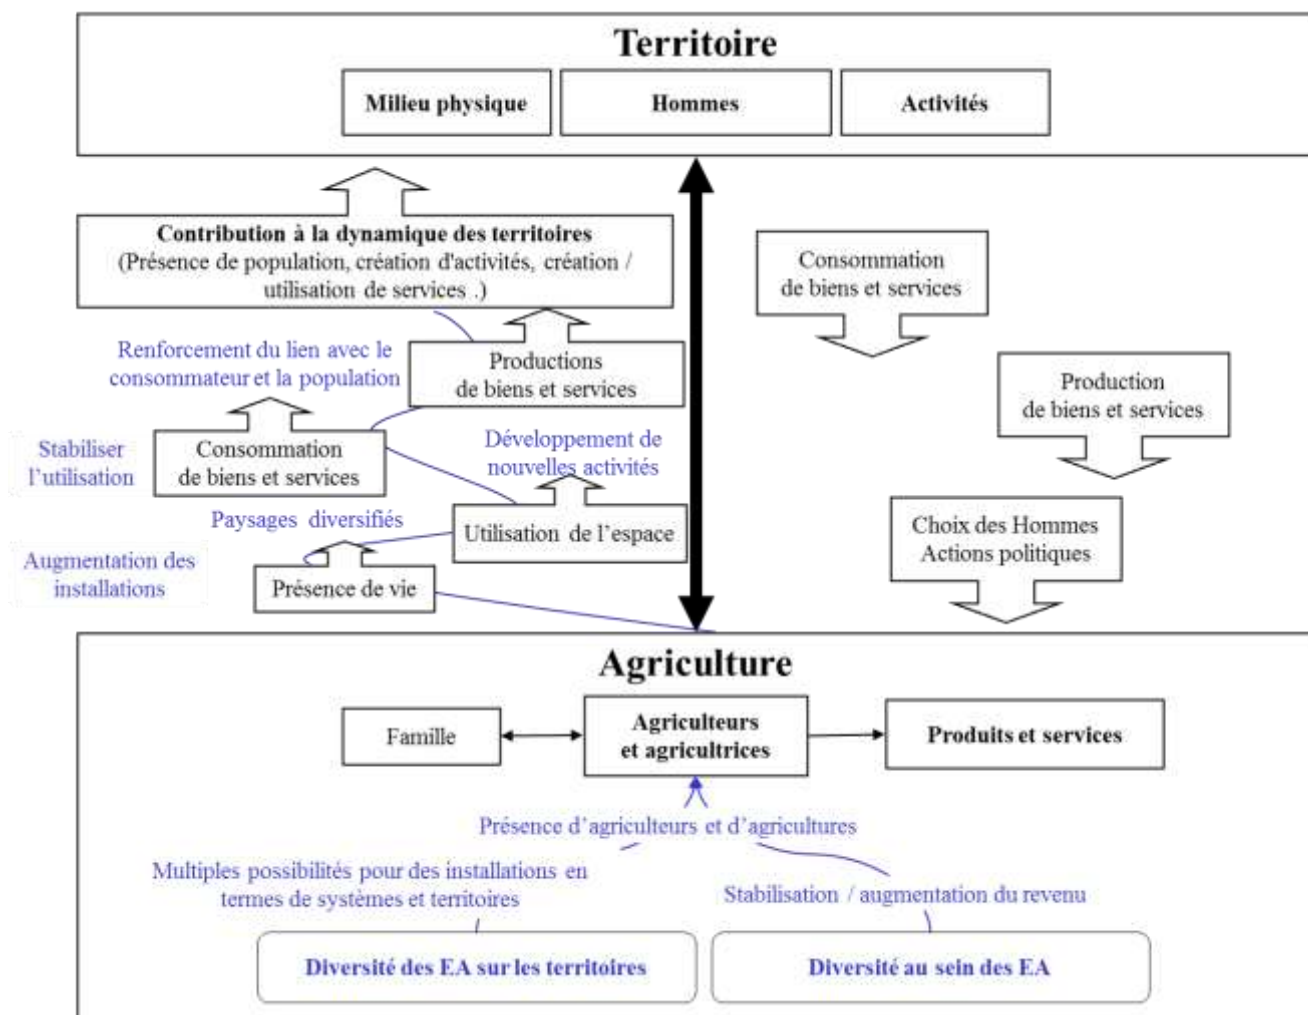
Territoire

Milieu physique

Hommes

Activités

Contribution à la dynamique des territoires (Présence de population, création d'activités, création / utilisation de services .)

Consommation de biens et services

Renforcement du lien avec le consommateur et la population

Productions de biens et services

Production de biens et services

Stabiliser l'utilisation

Consommation de biens et services

Développement de nouvelles activités

Paysages diversifiés

Utilisation de l'espace

Choix des Hommes Actions politiques

Augmentation des installations

Présence de vie

Agriculture

Famille

Agriculteurs et agricultrices

Produits et services

Présence d'agriculteurs et d'agricultures

Multiples possibilités pour des installations en termes de systèmes et territoires

Stabilisation / augmentation du revenu

Diversité des EA sur les territoires

Diversité au sein des EA